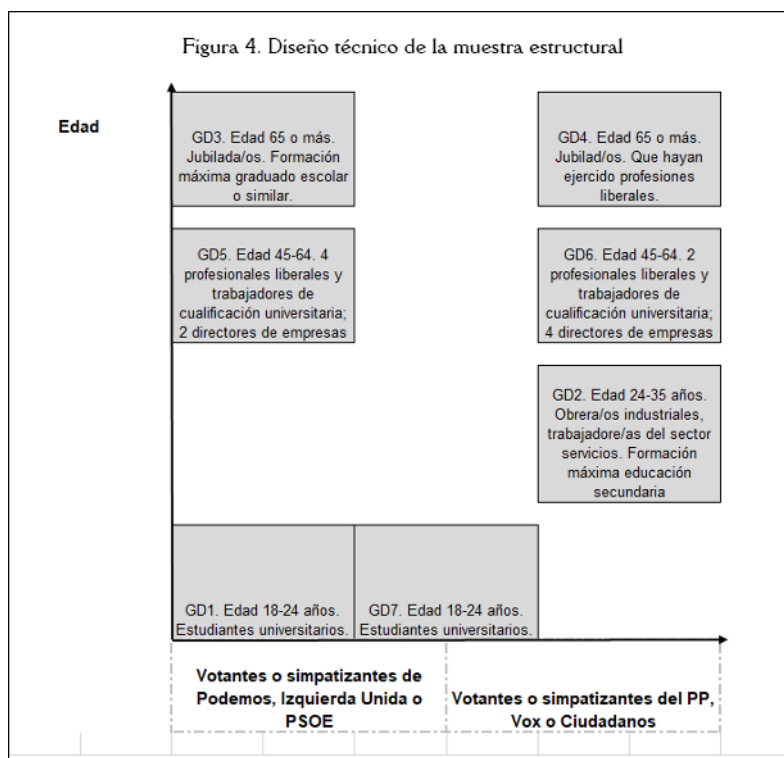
Figura 4. Diseño técnico de la muestra estructural

Edad

GD3. Edad 65 o más. Jubilada/os. Formación máxima graduado escolar o similar.

GD4. Edad 65 o más. Jubilad/os. Que hayan ejercido profesiones liberales.

GD5. Edad 45-64. 4 profesionales liberales y trabajadores de cualificación universitaria; 2 directores de empresas

GD6. Edad 45-64. 2 profesionales liberales y trabajadores de cualificación universitaria; 4 directores de empresas

GD2. Edad 24-35 años. Obrera/os industriales, trabajadore/as del sector servicios. Formación máxima educación secundaria

GD1. Edad 18-24 años. Estudiantes universitarios.

GD7. Edad 18-24 años. Estudiantes universitarios.

Votantes o simpatizantes de Podemos, Izquierda Unida o PSOE

Votantes o simpatizantes del PP, Vox o Ciudadanos